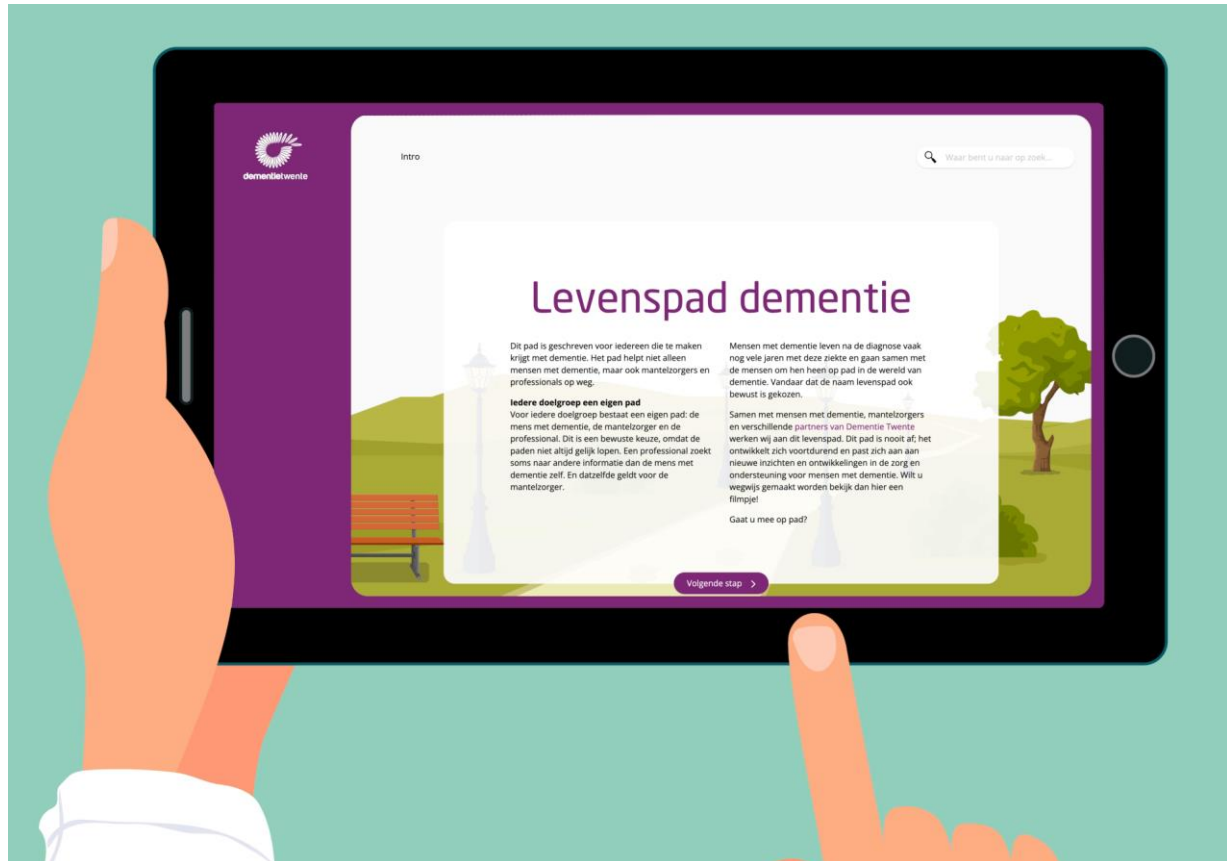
dementietwente

Intro

Waar bent u naar op zoek...

Levenspad dementie

Dit pad is geschreven voor iedereen die te maken krijgt met dementie. Het pad helpt niet alleen mensen met dementie, maar ook mantelzorgers en professionals op weg.

**Iedere doelgroep een eigen pad**
Voor iedere doelgroep bestaat een eigen pad: de mens met dementie, de mantelzorger en de professional. Dit is een bewuste keuze, omdat de paden niet altijd gelijk lopen. Een professional zoekt soms naar andere informatie dan de mens met dementie zelf. En datzelfde geldt voor de mantelzorger.

Mensen met dementie leven na de diagnose vaak nog vele jaren met deze ziekte en gaan samen met de mensen om hen heen op pad in de wereld van dementie. Vandaar dat de naam levenspad ook bewust is gekozen.

Samen met mensen met dementie, mantelzorgers en verschillende partners van Dementie Twente werken wij aan dit levenspad. Dit pad is nooit af; het ontwikkelt zich voortdurend en past zich aan aan nieuwe inzichten en ontwikkelingen in de zorg en ondersteuning voor mensen met dementie. Wilt u wegwijs gemaakt worden bekijk dan hier een filmpje!

Gaat u mee op pad?

Volgende stap >